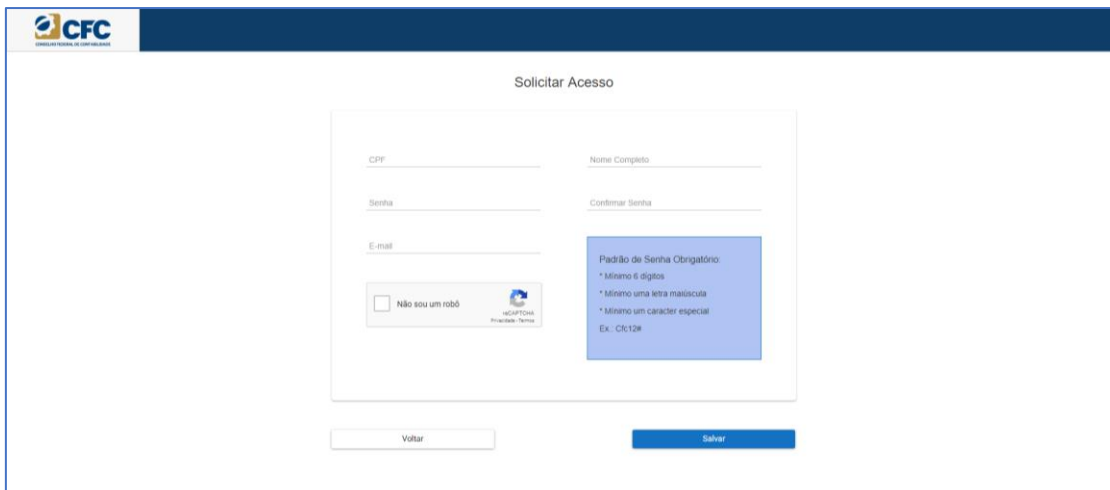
CFC
CONSELHO FEDERAL DE CONTABILIDADE

Solicitar Acesso

CPF

Nome Completo

Senha

Confirmar Senha

E-mail

Não sou um robô

reCAPTCHA
Privacidade - Termos

Padrão de Senha Obrigatório:
* Mínimo 6 dígitos
* Mínimo uma letra maiúscula
* Mínimo um caracter especial
Ex.: Cfc12#

Voltar

Salvar